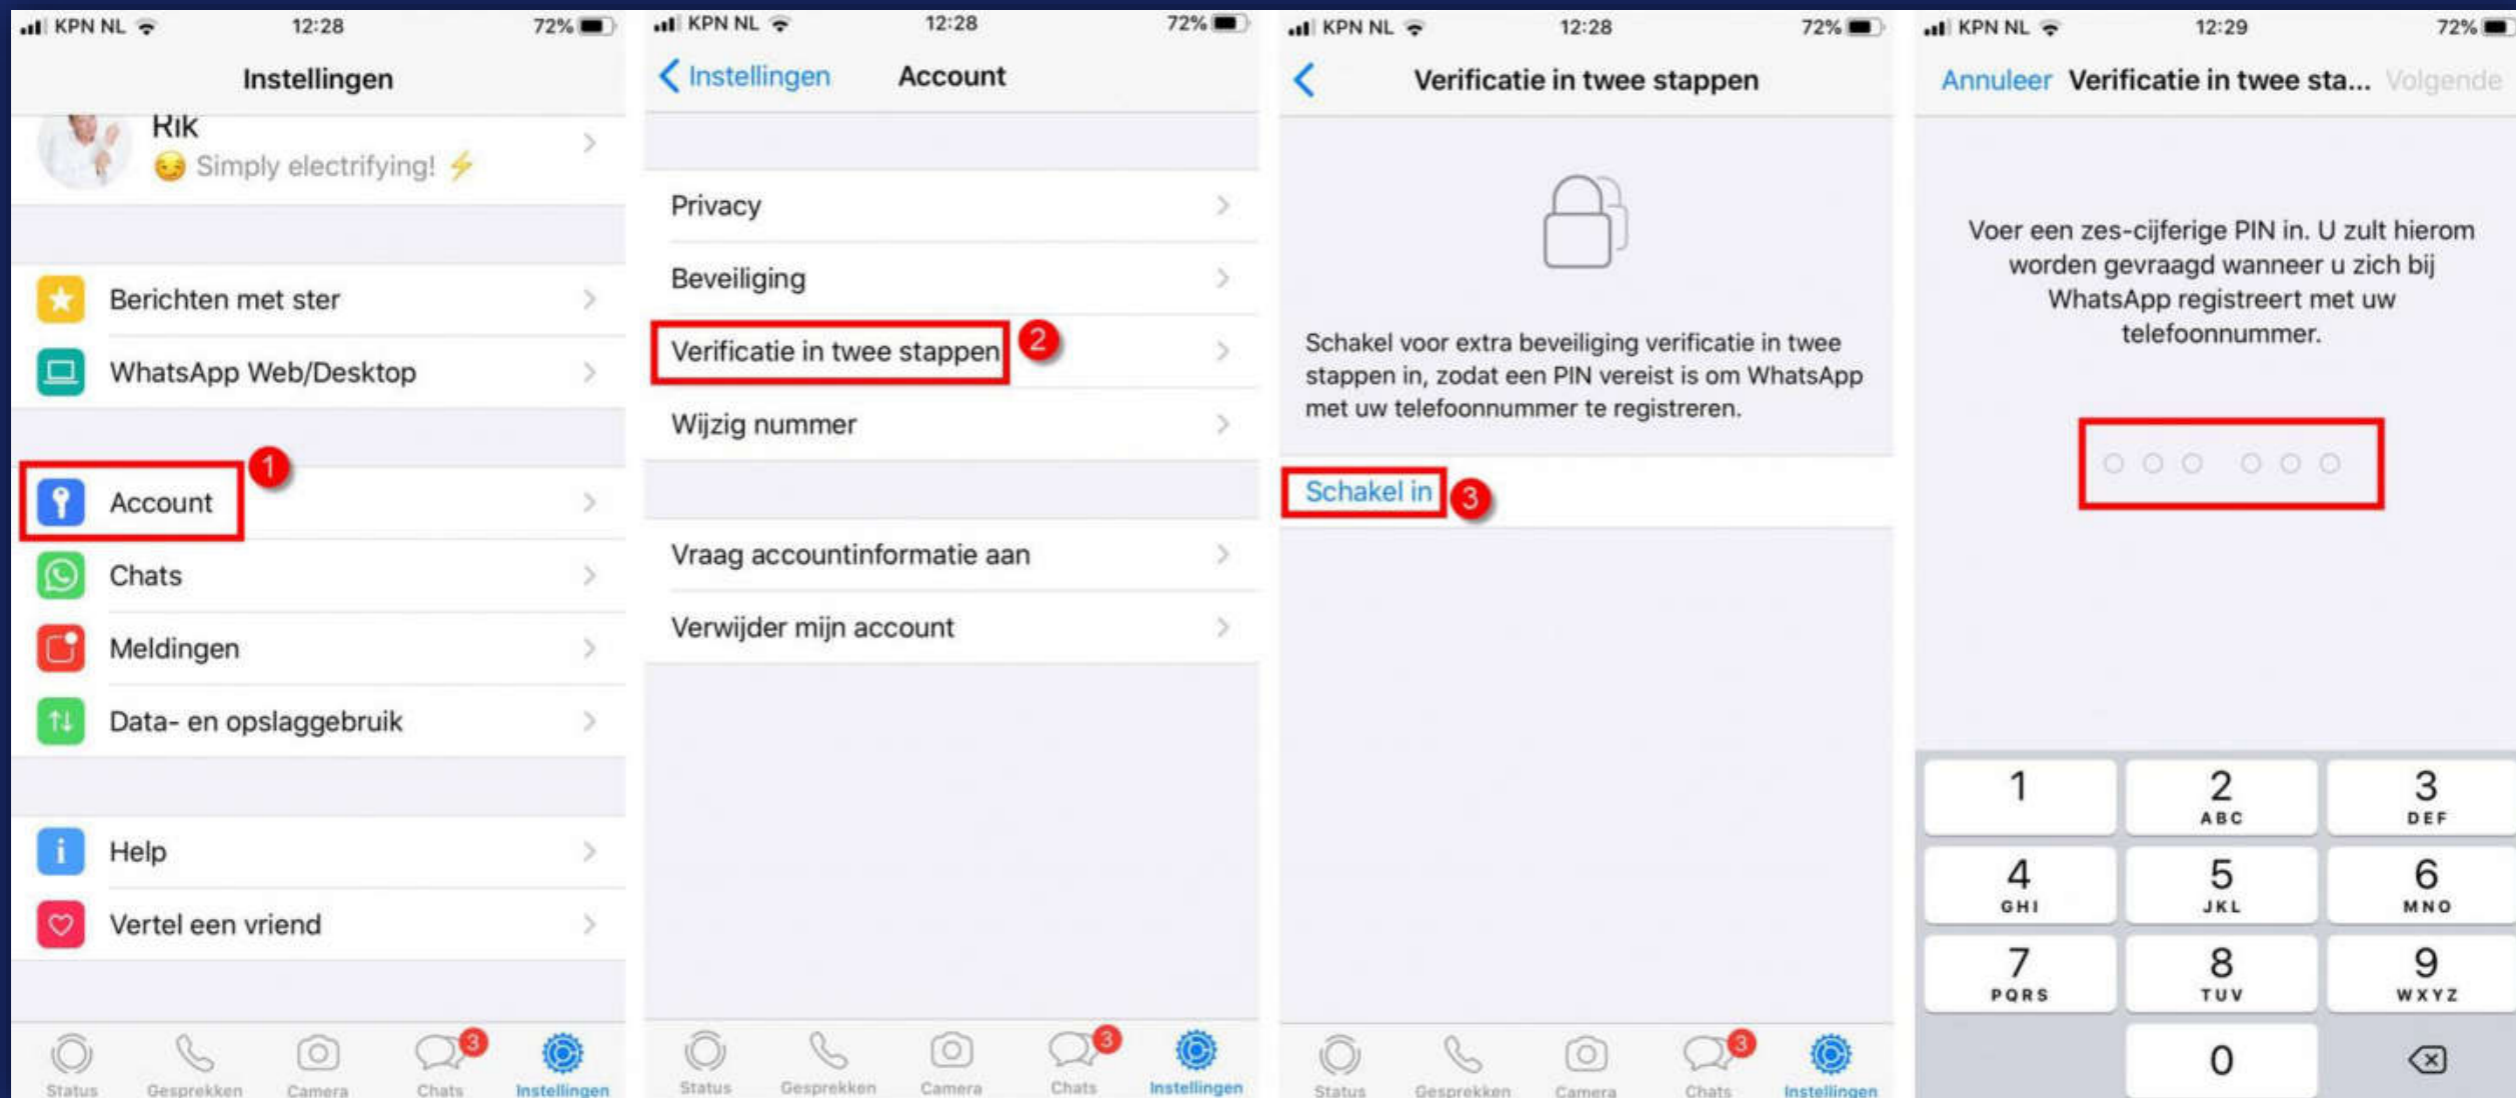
KPN NL 12:28 72%

Instellingen

Rik
Simply electrifying!

Berichten met ster
WhatsApp Web/Desktop

Account 1
Chats
Meldingen
Data- en opslaggebruik

Help
Vertel een vriend

Status Gesprekken Camera Chats 3 Instellingen

KPN NL 12:28 72%

Instellingen Account

Privacy
Beveiliging
Verificatie in twee stappen 2
Wijzig nummer

Vraag accountinformatie aan
Verwijder mijn account

Status Gesprekken Camera Chats 3 Instellingen

KPN NL 12:28 72%

Verificatie in twee stappen

Schakel voor extra beveiliging verificatie in twee stappen in, zodat een PIN vereist is om WhatsApp met uw telefoonnummer te registreren.

Schakel in 3

Status Gesprekken Camera Chats 3 Instellingen

KPN NL 12:29 72%

Annuleer Verificatie in twee sta... Volgende

Voer een zes-cijferige PIN in. U zult hierom worden gevraagd wanneer u zich bij WhatsApp registreert met uw telefoonnummer.

| 1 | 2 ABC | 3 DEF |
|---|---|---|
| 4 GHI | 5 JKL | 6 MNO |
| 7 PQRS | 8 TUV | 9 WXYZ |
| | 0 | |